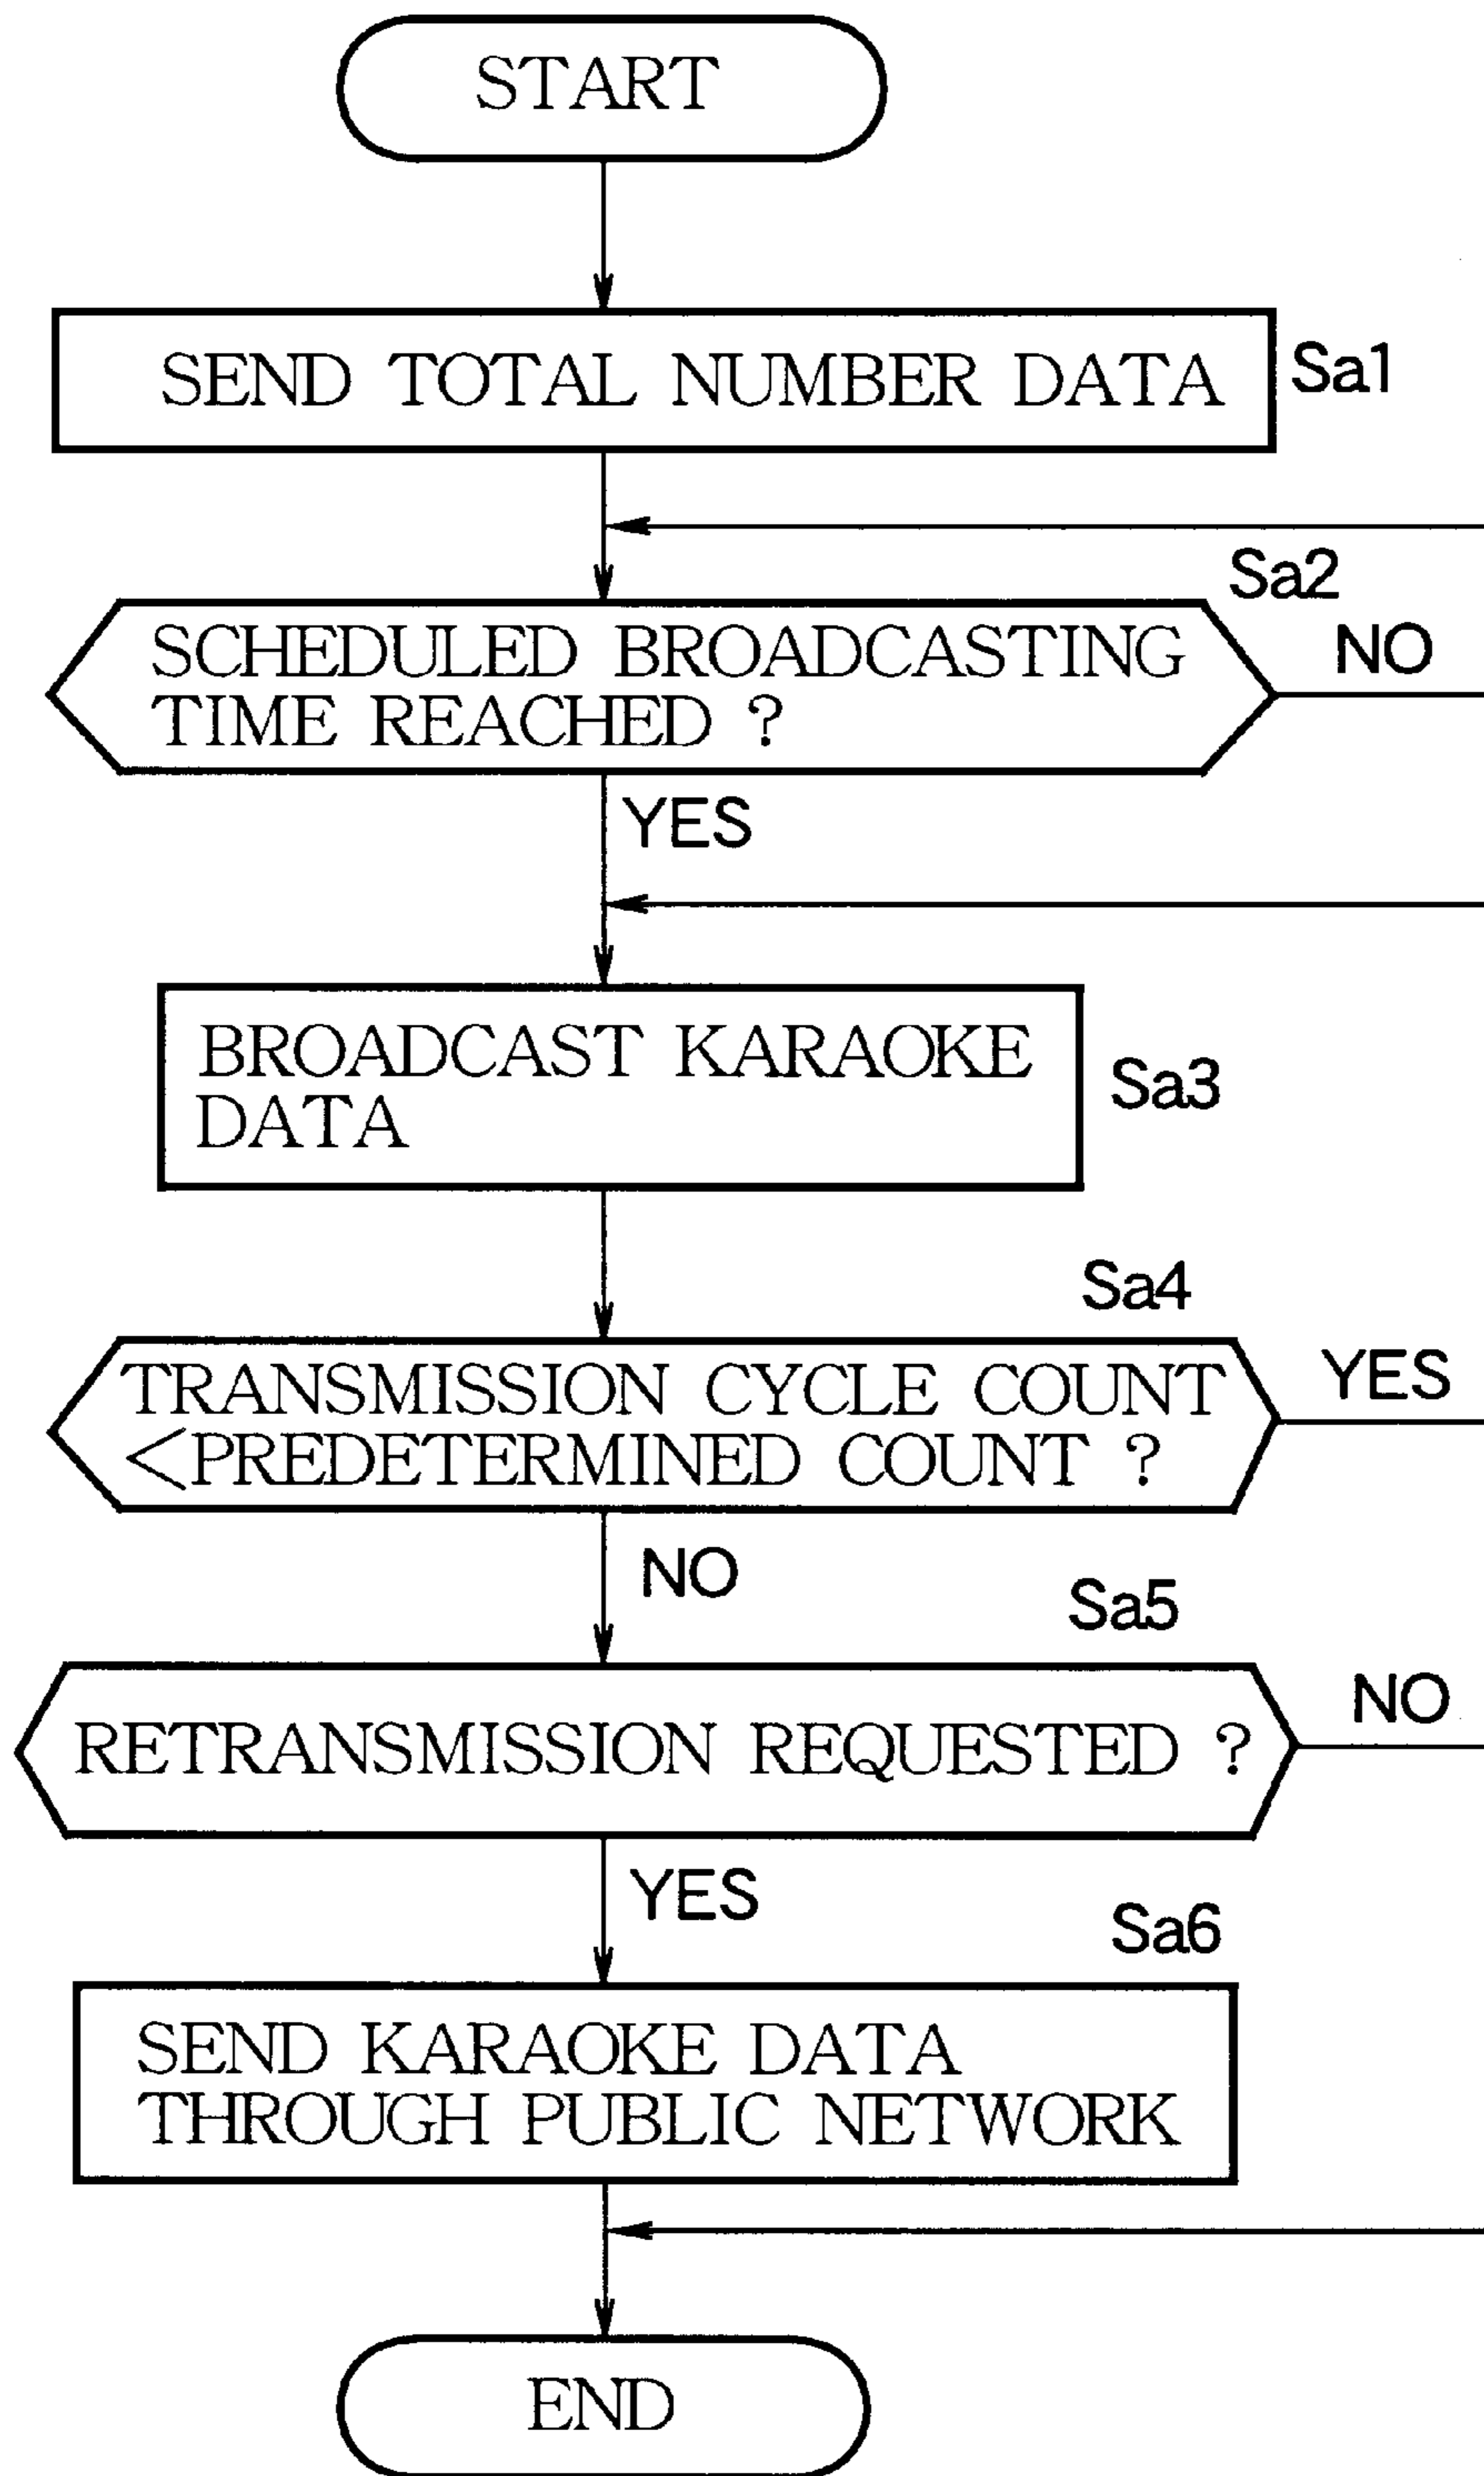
START

SEND TOTAL NUMBER DATA

Sa1

Sa2

SCHEDULED BROADCASTING TIME REACHED ?

NO

YES

BROADCAST KARAOKE DATA

Sa3

Sa4

TRANSMISSION CYCLE COUNT <PREDETERMINED COUNT ?

YES

NO

Sa5

RETRANSMISSION REQUESTED ?

NO

YES

Sa6

SEND KARAOKE DATA THROUGH PUBLIC NETWORK

END